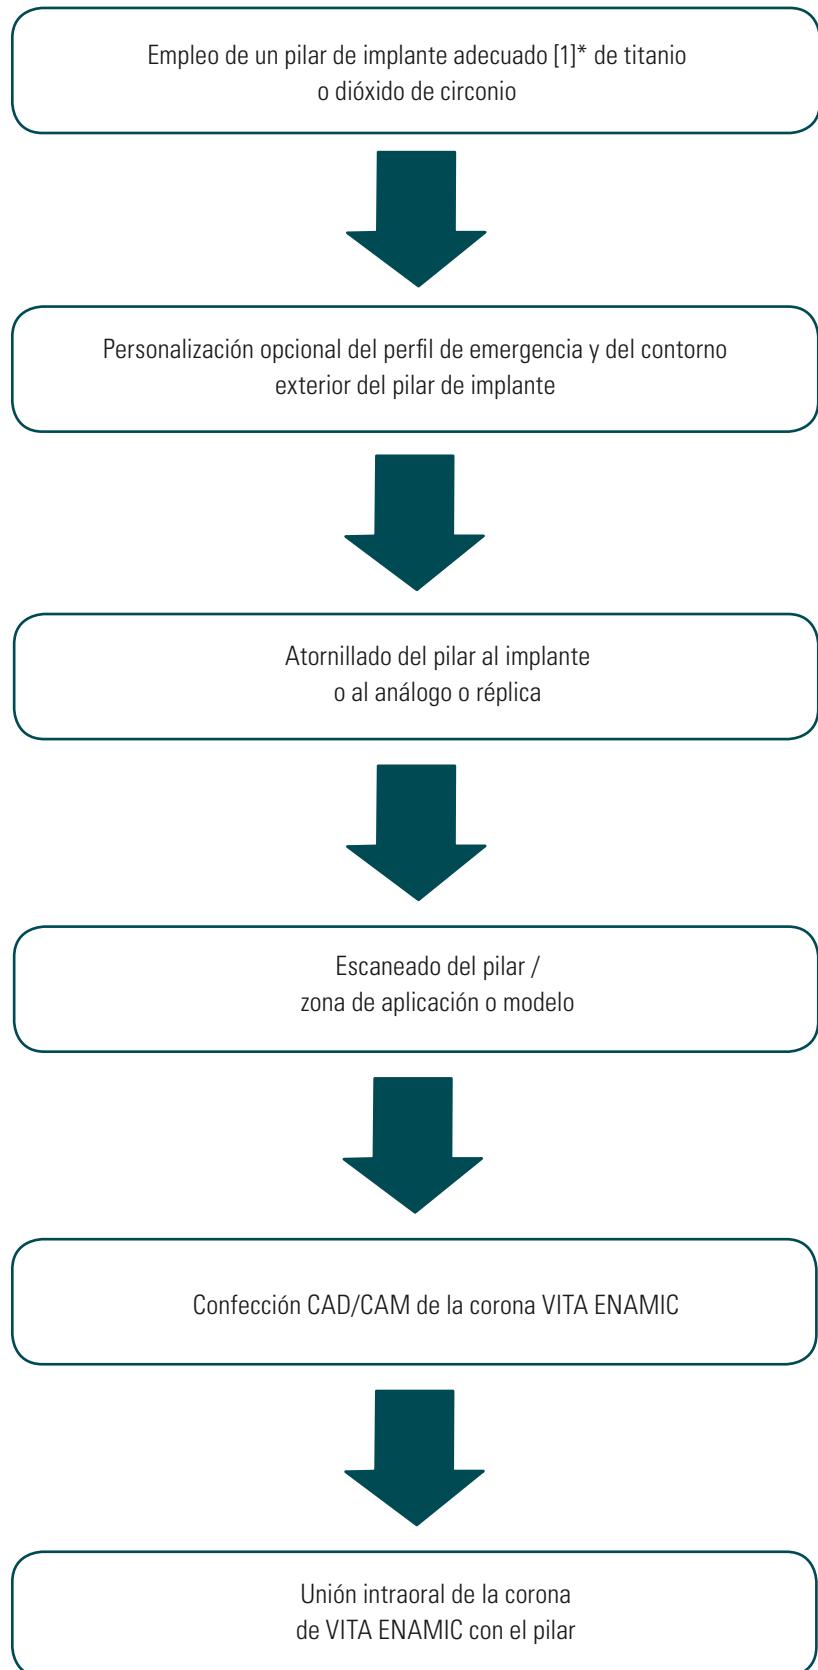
Empleo de un pilar de implante adecuado [1]* de titanio o dióxido de circonio

Personalización opcional del perfil de emergencia y del contorno exterior del pilar de implante

Atornillado del pilar al implante o al análogo o réplica

Escaneado del pilar / zona de aplicación o modelo

Confección CAD/CAM de la corona VITA ENAMIC

Unión intraoral de la corona de VITA ENAMIC con el pilar